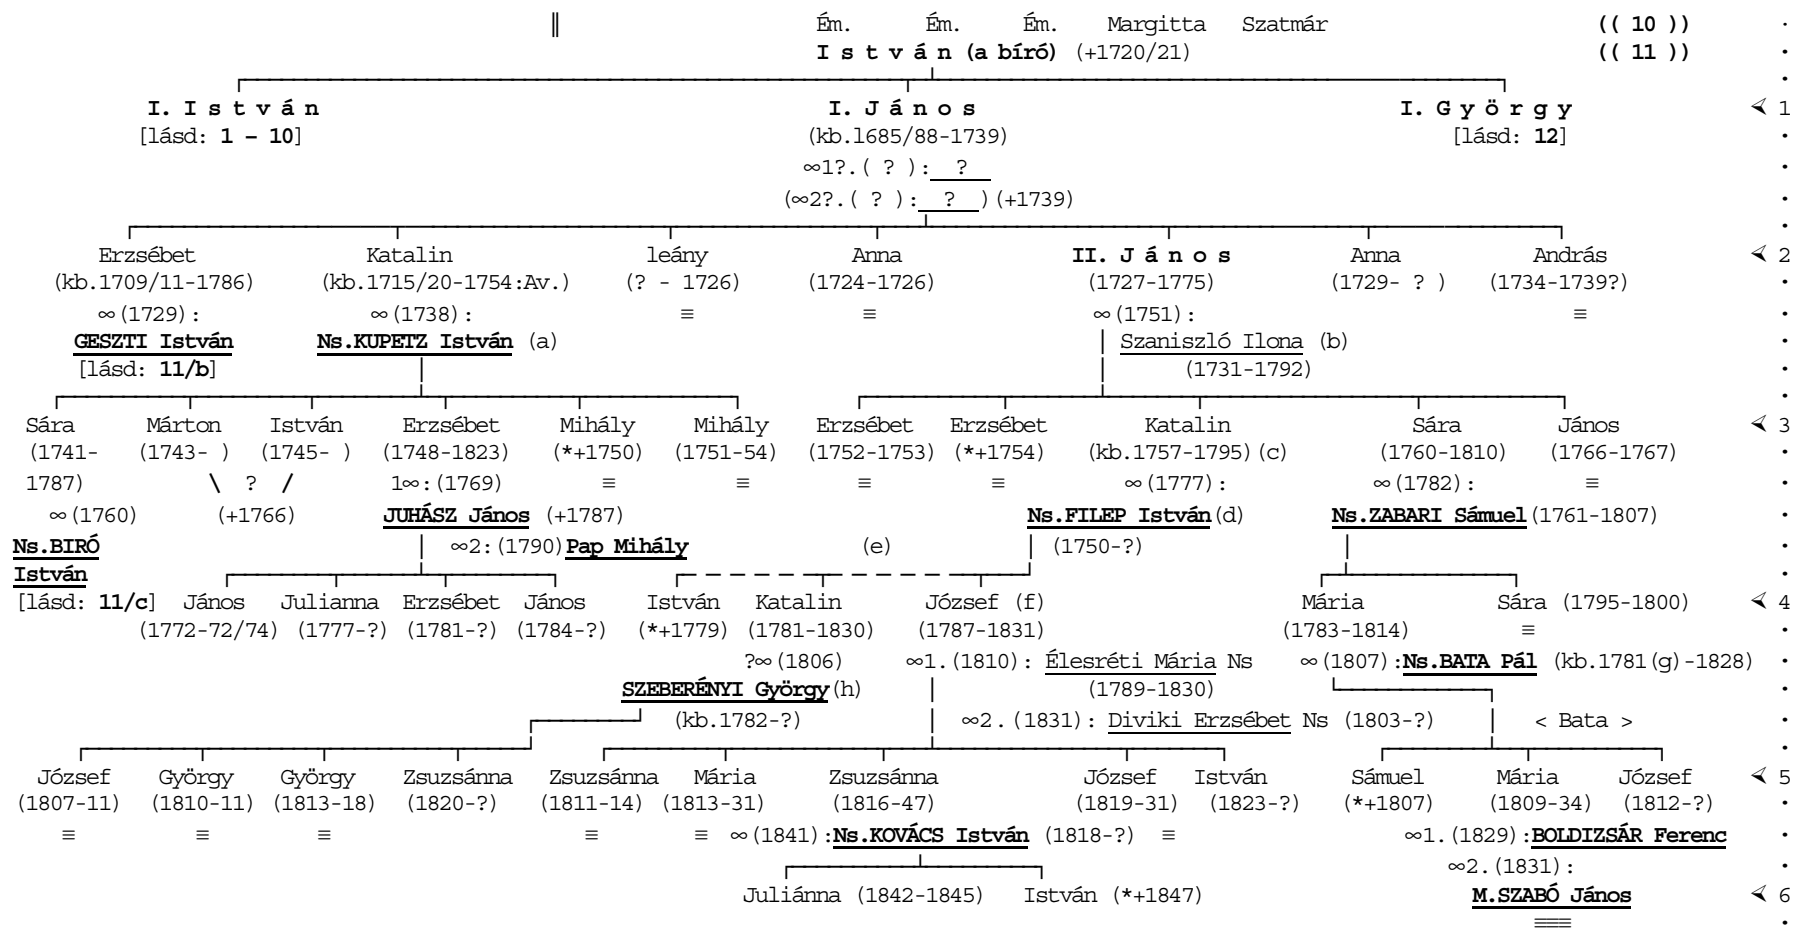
‖ Ém. Ém. Ém. Margitta Szatmár (( 10 ))

**I s t v á n (a bíró)** (+1720/21) (( 11 ))

**I. I s t v á n**
[lásd: **1 – 10**]

**I. J á n o s**
(kb.1685/88-1739)
∞1?.( ? ): ?
(∞2?.( ? ): ? )(+1739)

**I. G y ö r g y**
[lásd: **12**]

< 1

Erzsébet (kb.1709/11-1786) ∞(1729): **GESZTI István** [lásd: **11/b**]

Katalin (kb.1715/20-1754:Av.) ∞(1738): **Ns.KUPETZ István** (a)

leány (? - 1726) ≡

Anna (1724-1726) ≡

**II. J á n o s** (1727-1775) ∞(1751): Szaniszló Ilona (b) (1731-1792)

Anna (1729- ? )

András (1734-1739?) ≡

< 2

Sára (1741-1787) ∞(1760) **Ns.BIRÓ István** [lásd: **11/c**]

Márton (1743- )

István (1745- )

\ ? / (+1766)

Erzsébet (1748-1823) 1∞:(1769) **JUHÁSZ János** (+1787) ∞2:(1790) **Pap Mihály**

Mihály (*+1750) ≡

Mihály (1751-54) ≡

Erzsébet (1752-1753) ≡

Erzsébet (*+1754) ≡

Katalin (kb.1757-1795)(c) ∞(1777): **Ns.FILEP István**(d) (1750-?)

(e)

Sára (1760-1810) ∞(1782): **Ns.ZABARI Sámuel**(1761-1807)

János (1766-1767) ≡

< 3

János (1772-72/74)

Julianna (1777-?)

Erzsébet (1781-?)

János (1784-?)

István (*+1779)

Katalin (1781-1830) ?∞(1806) **SZEBERÉNYI György**(h) (kb.1782-?)

József (f) (1787-1831) ∞1.(1810): Élesréti Mária Ns (1789-1830) ∞2.(1831): Diviki Erzsébet Ns (1803-?)

Mária (1783-1814) ∞(1807):**Ns.BATA Pál** (kb.1781(g)-1828)

Sára (1795-1800) ≡

< Bata >

< 4

József (1807-11) ≡

György (1810-11) ≡

György (1813-18) ≡

Zsuzsánna (1820-?)

Zsuzsánna (1811-14) ≡

Mária (1813-31) ≡

Zsuzsánna (1816-47) ∞(1841):**Ns.KOVÁCS István** (1818-?)

József (1819-31) ≡

István (1823-?)

Sámuel (*+1807)

Mária (1809-34) ∞1.(1829):**BOLDIZSÁR Ferenc** ∞2.(1831): **M.SZABÓ János**

József (1812-?)

< 5

Juliánna (1842-1845)

István (*+1847)

< 6